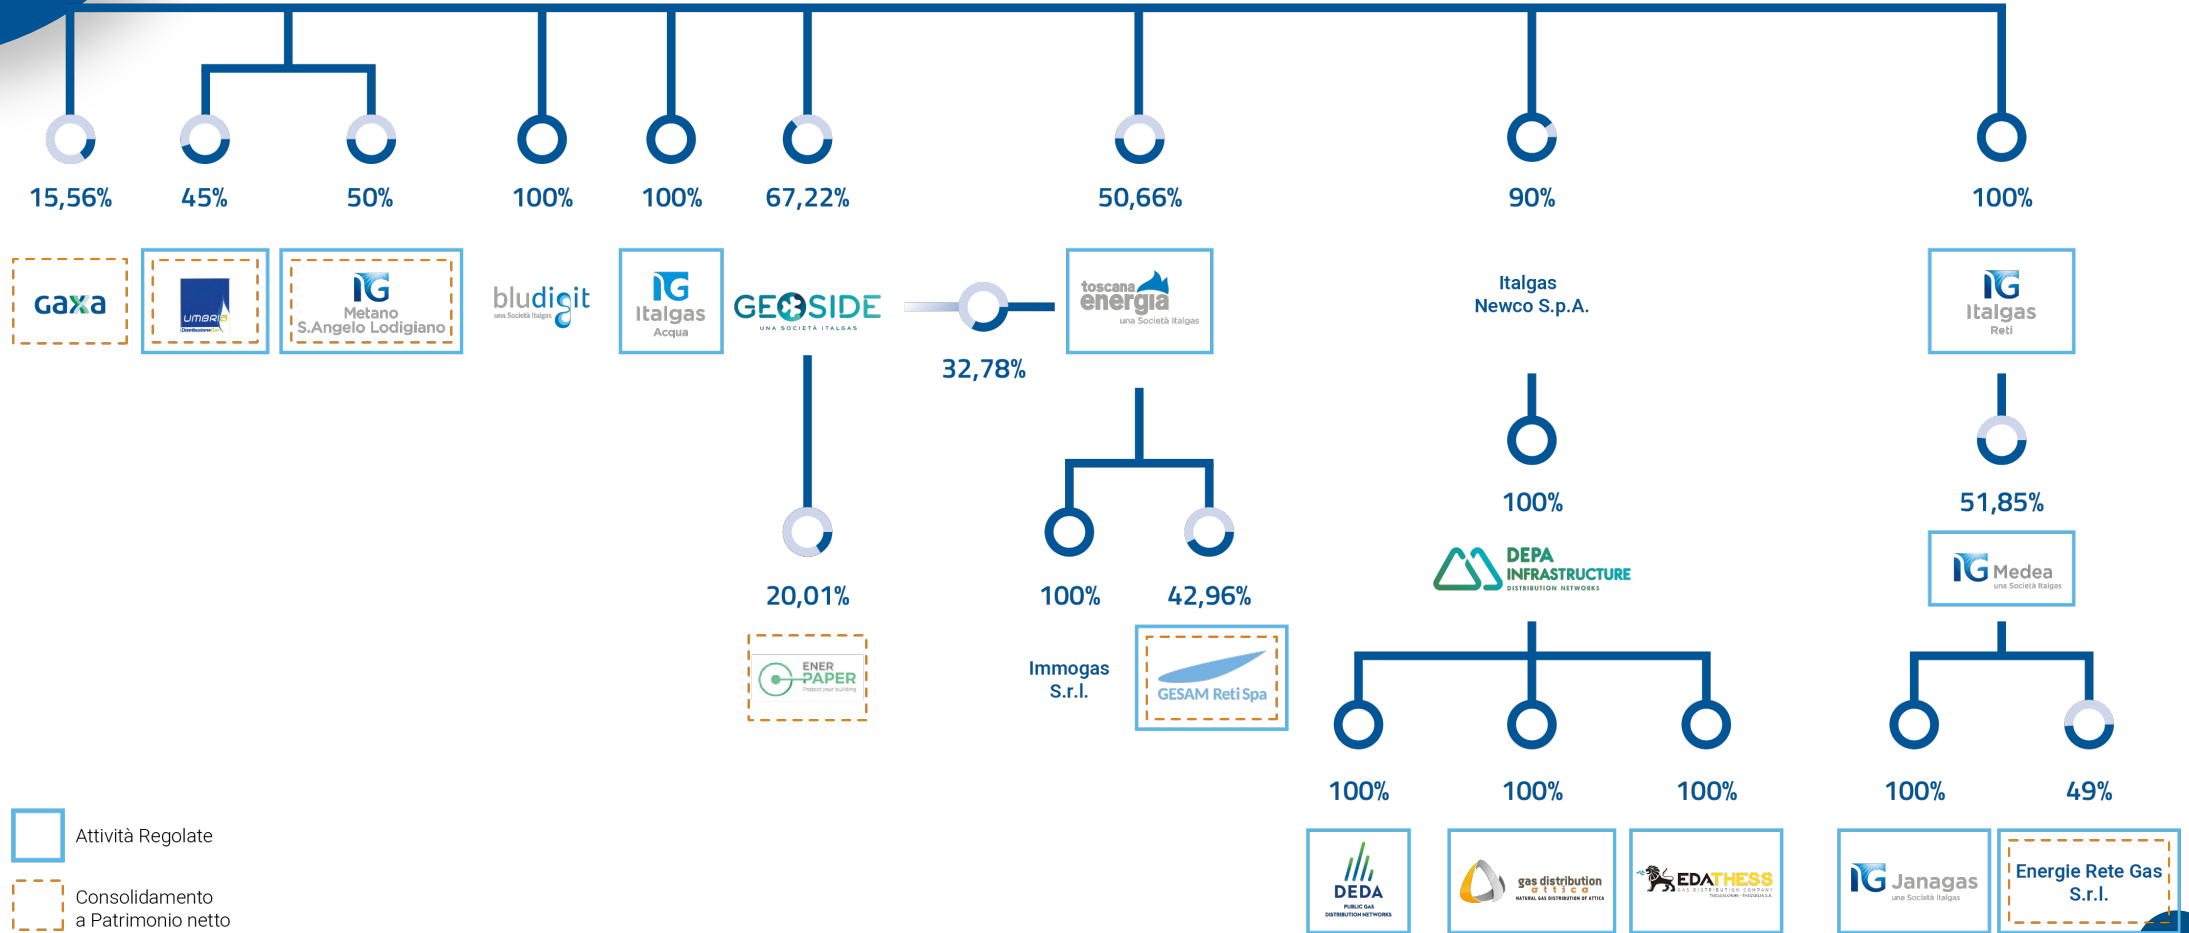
15,56%
45%
50%
100%
100%
67,22%
50,66%
90%
100%

Gaxa

umbria Distribuzione Gas

IG Metano S.Angelo Lodigiano

bludigit una Società Italgas

IG Italgas Acqua

GEOSIDE UNA SOCIETÀ ITALGAS

32,78%

toscana energia una Società Italgas

Italgas Newco S.p.A.

IG Italgas Reti

100%

51,85%

DEPA INFRASTRUCTURE DISTRIBUTION NETWORKS

IG Medea una Società Italgas

20,01%

100%
42,96%

ENER PAPER Protect your building

Immogas S.r.l.

GESAM Reti Spa

100%
100%
100%
100%
49%

Attività Regolate

Consolidamento a Patrimonio netto

DEDA PUBLIC GAS DISTRIBUTION NETWORKS

gas distribution attica NATURAL GAS DISTRIBUTION OF ATTICA

EDA THESS GAS DISTRIBUTION COMPANY

IG Janagas una Società Italgas

Energie Rete Gas S.r.l.